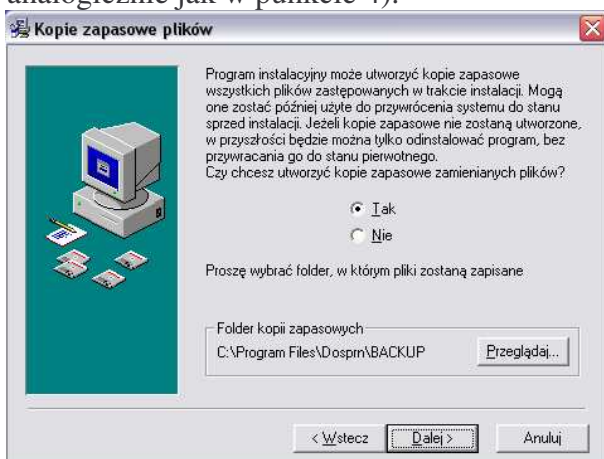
analogicznie jak w punkcie 4).

Kopie zapasowe plików

Program instalacyjny może utworzyć kopie zapasowe wszystkich plików zastępowanych w trakcie instalacji. Mogą one zostać później użyte do przywrócenia systemu do stanu sprzed instalacji. Jeżeli kopie zapasowe nie zostaną utworzone, w przyszłości będzie można tylko odinstalować program, bez przywracania go do stanu pierwotnego.
Czy chcesz utworzyć kopie zapasowe zamienianych plików?

Tak

Nie

Proszę wybrać folder, w którym pliki zostaną zapisane

Folder kopii zapasowych

C:\Program Files\Dosprn\BACKUP

Przeglądaj...

< Wstecz

Dalej >

Anuluj